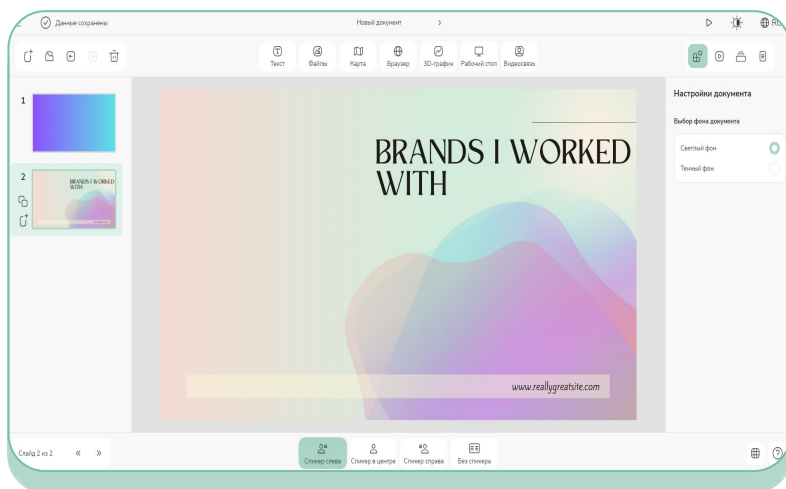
Данные сохранены

Новый документ >

RU

Текст Файлы Карта Браузер 3D-график Рабочий стол Видеосвязь

1

2

BRANDS I WORKED WITH

BRANDS I WORKED WITH

www.reallygreatsite.com

Настройки документа

Выбор фона документа

Светлый фон

Темный фон

Слайд 2 из 2 « »

Спикер слева Спикер в центре Спикер справа Без спикера